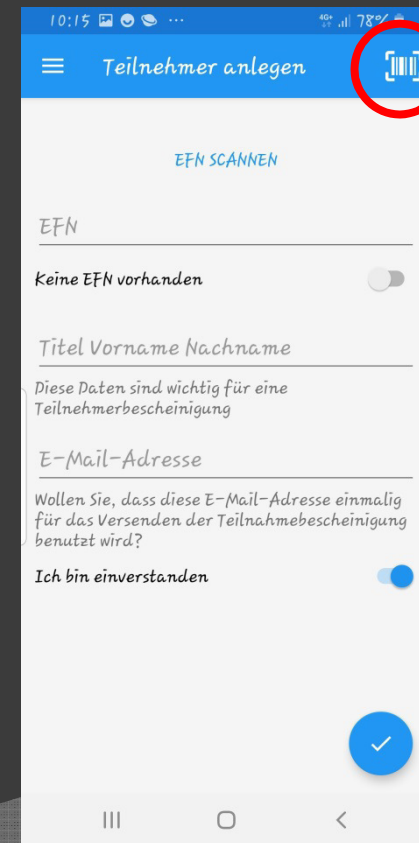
10:15 ··· 4G+ 78%

Teilnehmer anlegen

EFN SCANNEN

EFN

Keine EFN vorhanden

Titel Vorname Nachname

Diese Daten sind wichtig für eine Teilnehmerbescheinigung

E-Mail-Adresse

Wollen Sie, dass diese E-Mail-Adresse einmalig für das Versenden der Teilnahmebescheinigung benutzt wird?

Ich bin einverstanden